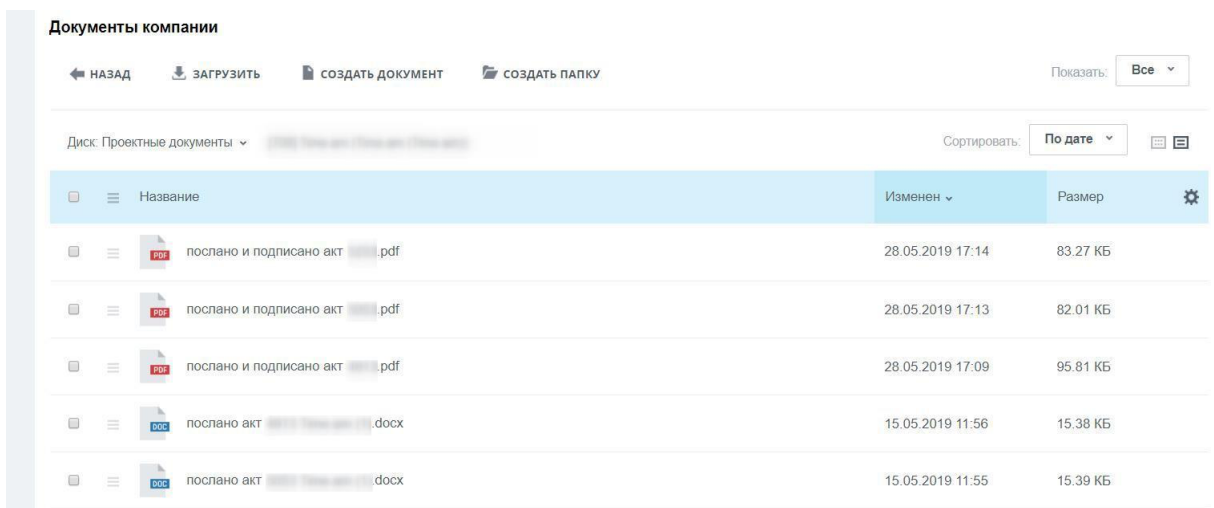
Документы компании

НАЗАД  ЗАГРУЗИТЬ  СОЗДАТЬ ДОКУМЕНТ  СОЗДАТЬ ПАПКУ

Показать: Все

Диск: Проектные документы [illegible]

Сортировать: По дате

| | Название | Изменен | Размер |
|---|---|---|---|
| PDF | послано и подписано акт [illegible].pdf | 28.05.2019 17:14 | 83.27 КБ |
| PDF | послано и подписано акт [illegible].pdf | 28.05.2019 17:13 | 82.01 КБ |
| PDF | послано и подписано акт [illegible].pdf | 28.05.2019 17:09 | 95.81 КБ |
| DOC | послано акт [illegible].docx | 15.05.2019 11:56 | 15.38 КБ |
| DOC | послано акт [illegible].docx | 15.05.2019 11:55 | 15.39 КБ |